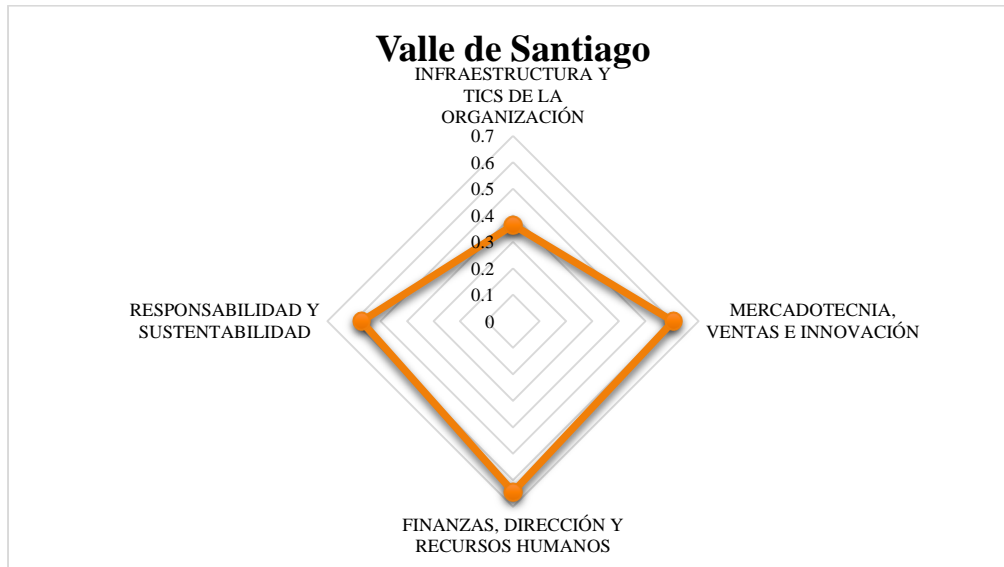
Valle de Santiago

INFRAESTRUCTURA Y TICS DE LA ORGANIZACIÓN

0.7
0.6
0.5
0.4
0.3
0.2
0.1
0

MERCADOTECNIA, VENTAS E INNOVACIÓN

FINANZAS, DIRECCIÓN Y RECURSOS HUMANOS

RESPONSABILIDAD Y SUSTENTABILIDAD